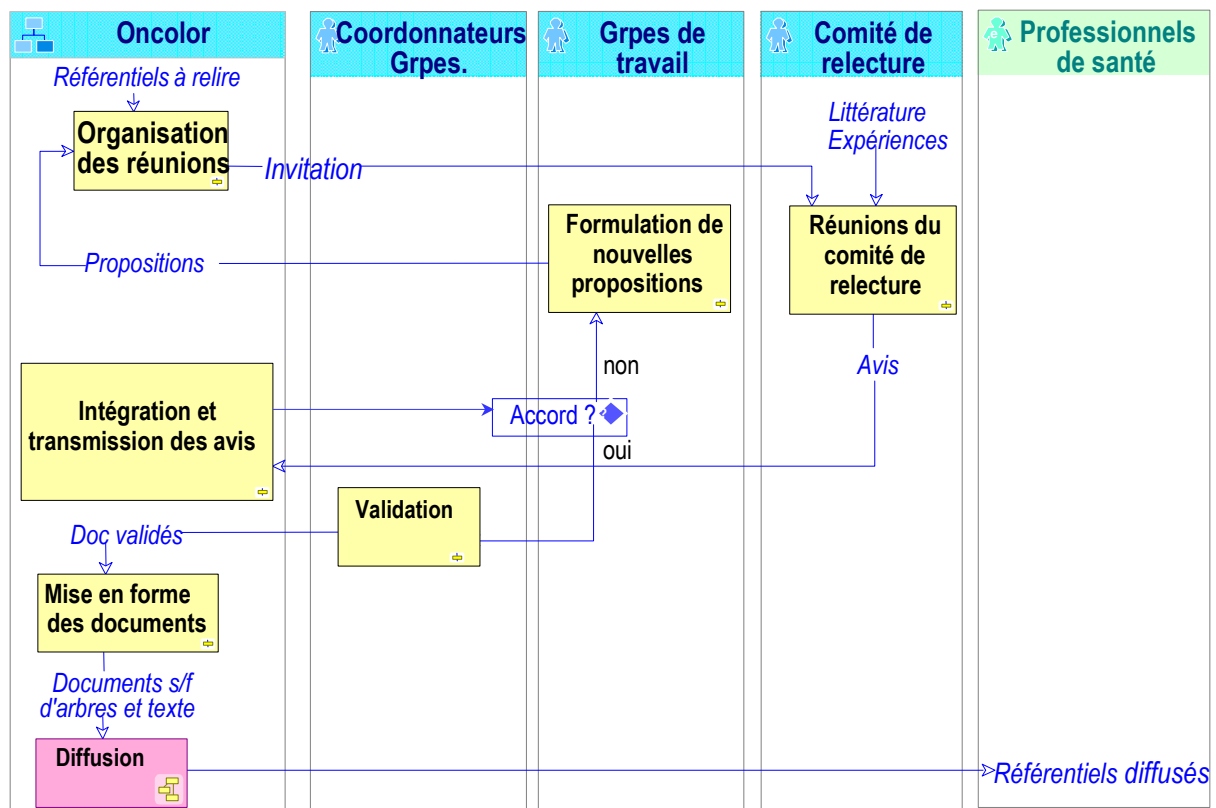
Oncolor

Coordonnateurs Grpes.

Grpes de travail

Comité de relecture

Professionnels de santé

Référentiels à relire

Organisation des réunions

Invitation

Littérature Expériences

Formulation de nouvelles propositions

Réunions du comité de relecture

Propositions

non

Avis

Intégration et transmission des avis

Accord ?

oui

Validation

Doc validés

Mise en forme des documents

Documents s/f d'arbres et texte

Diffusion

Référentiels diffusés